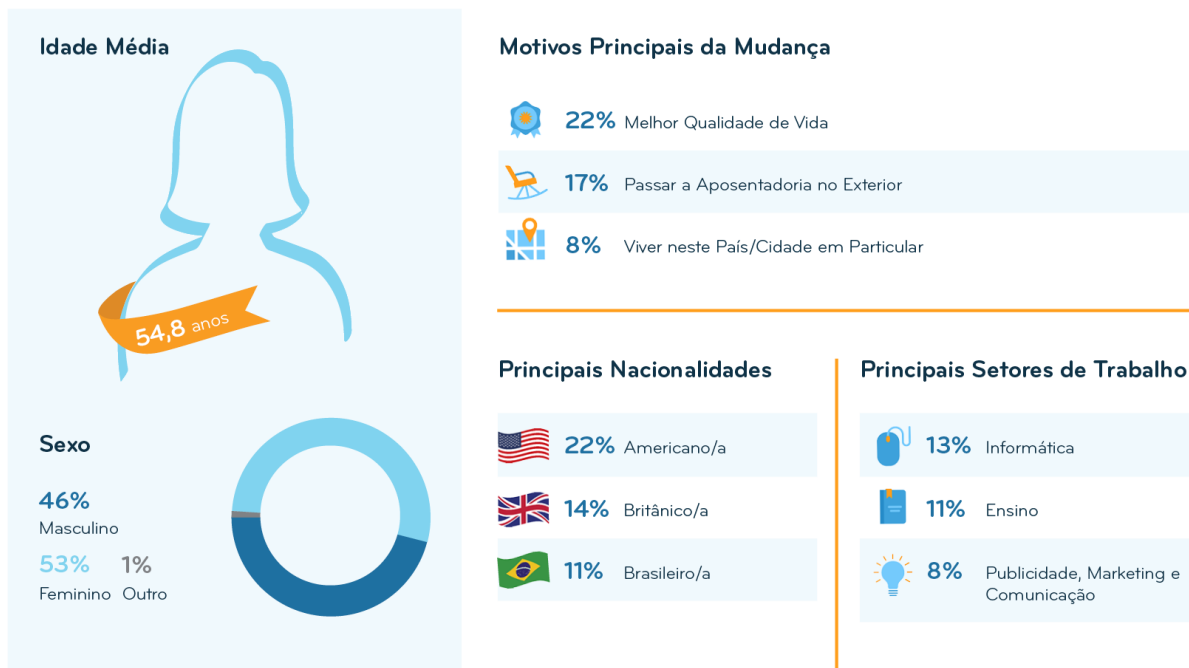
Idade Média

54,8 anos

Sexo

46%
Masculino

53%
Feminino

1%
Outro

Motivos Principais da Mudança

22% Melhor Qualidade de Vida

17% Passar a Aposentadoria no Exterior

8% Viver neste País/Cidade em Particular

Principais Nacionalidades

22% Americano/a

14% Britânico/a

11% Brasileiro/a

Principais Setores de Trabalho

13% Informática

11% Ensino

8% Publicidade, Marketing e Comunicação